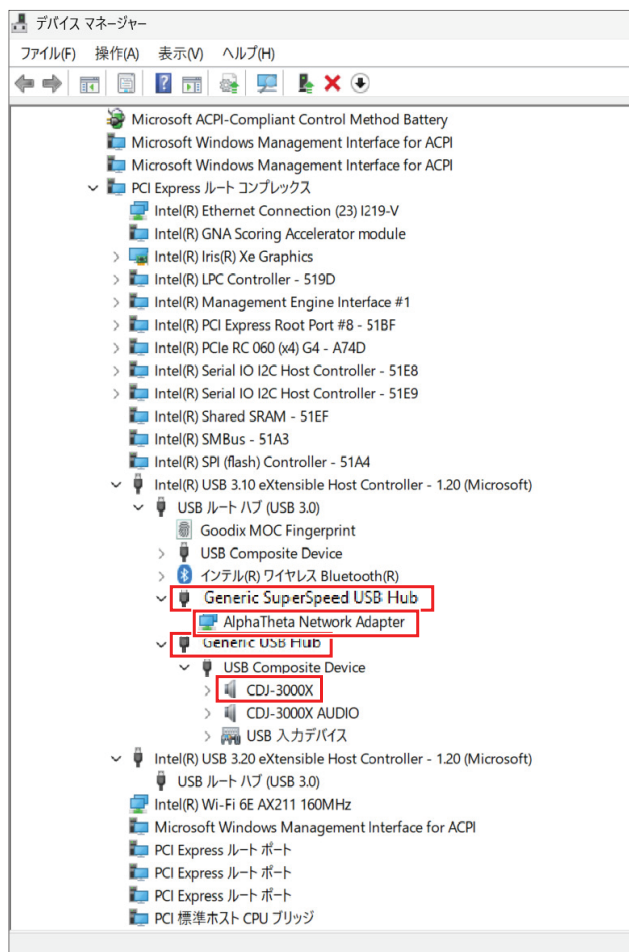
デバイス マネージャー

ファイル(F) 操作(A) 表示(V) ヘルプ(H)

Microsoft ACPI-Compliant Control Method Battery
Microsoft Windows Management Interface for ACPI
Microsoft Windows Management Interface for ACPI
PCI Express ルート コンプレックス
Intel(R) Ethernet Connection (23) I219-V
Intel(R) GNA Scoring Accelerator module
Intel(R) Iris(R) Xe Graphics
Intel(R) LPC Controller - 519D
Intel(R) Management Engine Interface #1
Intel(R) PCI Express Root Port #8 - 51BF
Intel(R) PCIe RC 060 (x4) G4 - A74D
Intel(R) Serial IO I2C Host Controller - 51E8
Intel(R) Serial IO I2C Host Controller - 51E9
Intel(R) Shared SRAM - 51EF
Intel(R) SMBus - 51A3
Intel(R) SPI (flash) Controller - 51A4
Intel(R) USB 3.10 eXtensible Host Controller - 1.20 (Microsoft)
USB ルート ハブ (USB 3.0)
Goodix MOC Fingerprint
USB Composite Device
インテル(R) ワイヤレス Bluetooth(R)
Generic SuperSpeed USB Hub
AlphaTheta Network Adapter
Generic USB Hub
USB Composite Device
CDJ-3000X
CDJ-3000X AUDIO
USB 入力デバイス
Intel(R) USB 3.20 eXtensible Host Controller - 1.20 (Microsoft)
USB ルート ハブ (USB 3.0)
Intel(R) Wi-Fi 6E AX211 160MHz
Microsoft Windows Management Interface for ACPI
PCI Express ルート ポート
PCI Express ルート ポート
PCI Express ルート ポート
PCI 標準ホスト CPU ブリッジ